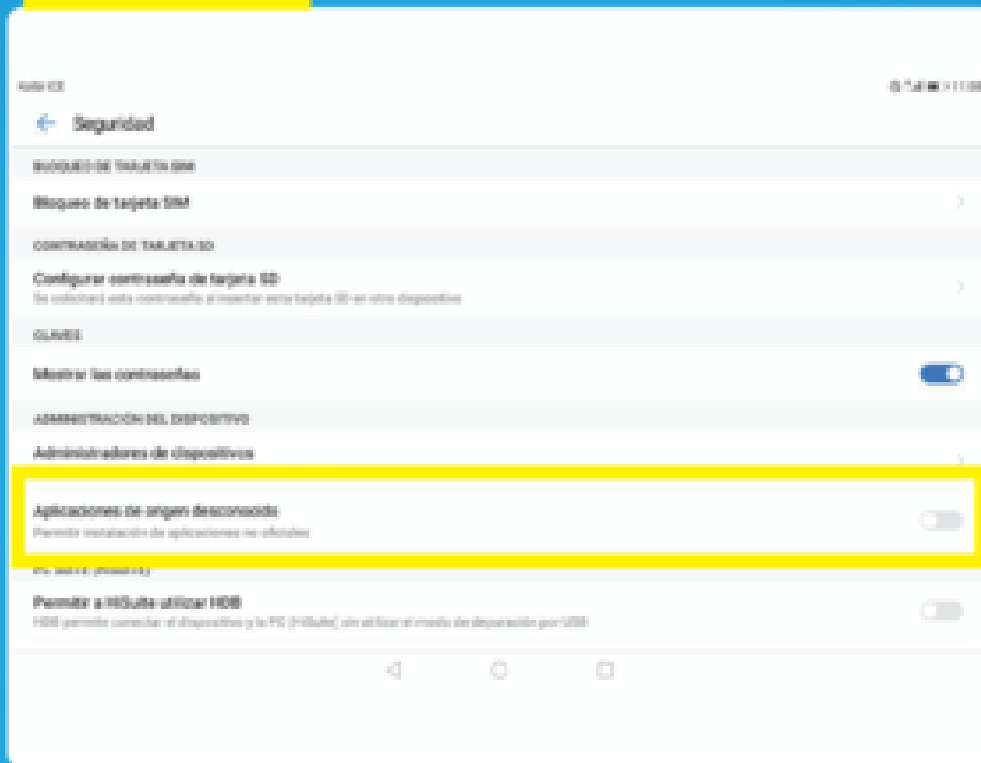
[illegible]

Seguridad

BLOQUEO DE TARJETA SIM

Bloqueo de tarjeta SIM

CONTRASEÑA DE TARJETA SD

Configurar contraseña de tarjeta SD
Se solicitará esta contraseña al insertar esta tarjeta SD en otro dispositivo

CLAVES

Mostrar las contraseñas

ADMINISTRACIÓN DEL DISPOSITIVO

Administradores de dispositivos

Aplicaciones de origen desconocido
Permitir instalación de aplicaciones no oficiales

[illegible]

Permitir a HiSuite utilizar HDB
HDB permite conectar el dispositivo y tu PC (HiSuite) sin utilizar el modo de depuración por USB